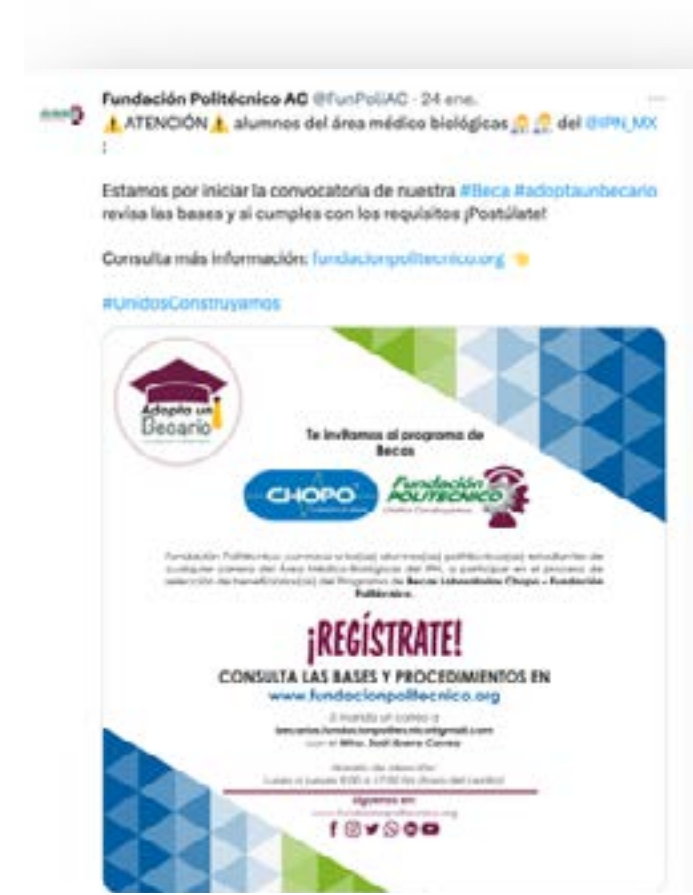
Fundación Politécnico AC @FunPoliAC · 24 ene.

⚠ ATENCIÓN ⚠ alumnos del área médico biológicas del @IPN_MX :

Estamos por iniciar la convocatoria de nuestra #Beca #adoptaunbecario revisa las bases y si cumples con los requisitos ¡Postúlate!

Consulta más información: fundacionpolitecnico.org

#UnidosConstruyamos

Adopta un Becario

Te invitamos al programa de Becas

CHOPO

Fundación POLITÉCNICO

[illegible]

¡REGÍSTRATE!

CONSULTA LAS BASES Y PROCEDIMIENTOS EN

www.fundacionpolitecnico.org

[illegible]

Síguenos en:

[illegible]